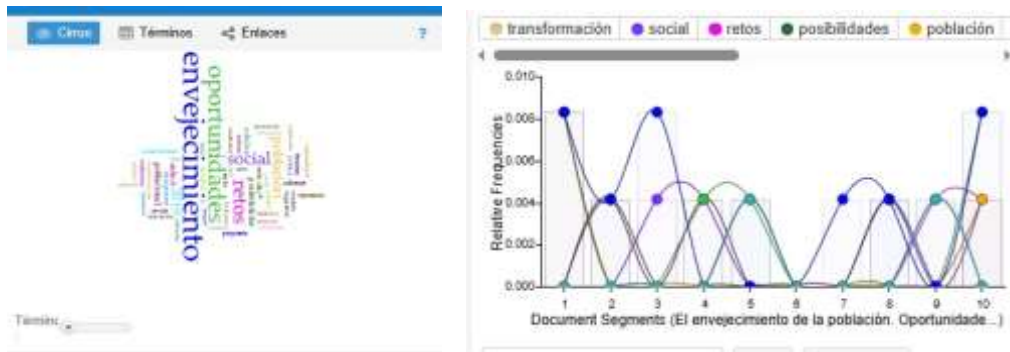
Cirrus | Términos | Enlaces | ?

envejecimiento
oportunidades
social
retos
población

Términos

transformación | social | retos | posibilidades | población

0.010
0.008
0.006
0.004
0.002
0.000

Relative Frequencies

1 2 3 4 5 6 7 8 9 10

Document Segments (El envejecimiento de la población. Oportunidade...)